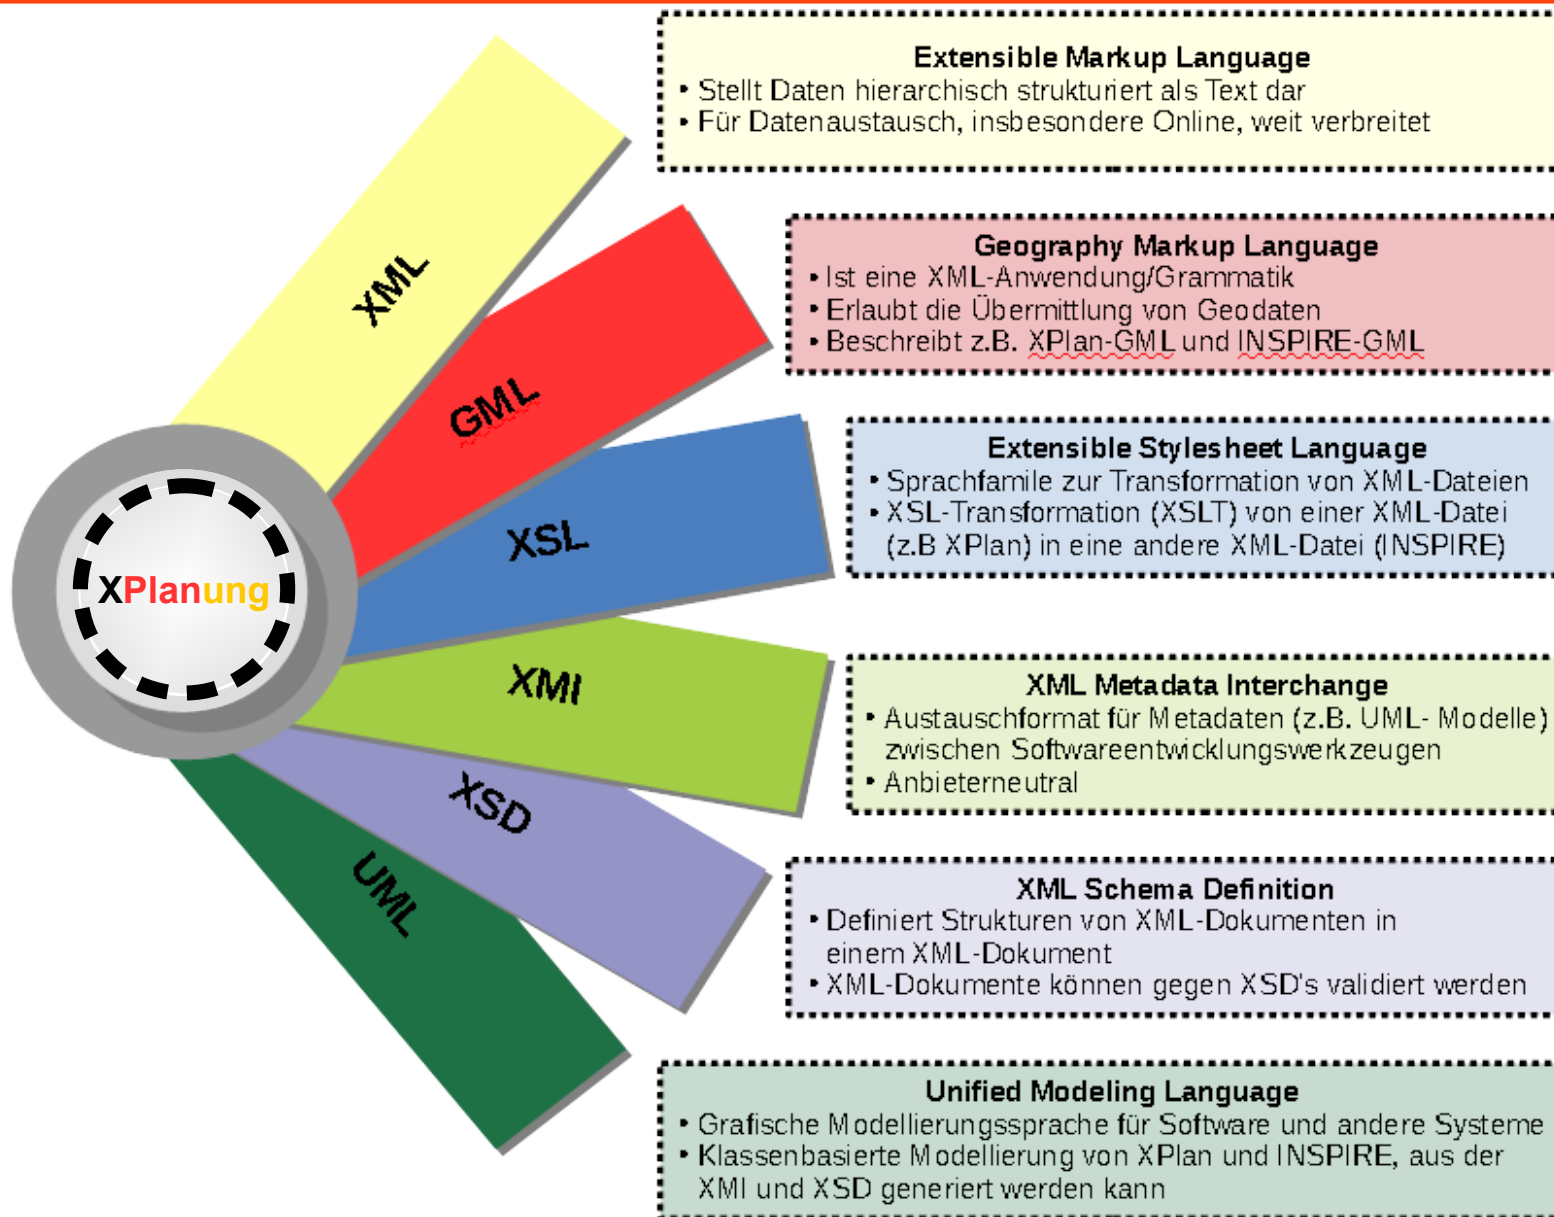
XPlanung

XML

GML

XSL

XMI

XSD

UML

Extensible Markup Language
• Stellt Daten hierarchisch strukturiert als Text dar
• Für Datenaustausch, insbesondere Online, weit verbreitet

Geography Markup Language
• Ist eine XML-Anwendung/Grammatik
• Erlaubt die Übermittlung von Geodaten
• Beschreibt z.B. XPlan-GML und INSPIRE-GML

Extensible Stylesheet Language
• Sprachfamile zur Transformation von XML-Dateien
• XSL-Transformation (XSLT) von einer XML-Datei (z.B XPlan) in eine andere XML-Datei (INSPIRE)

XML Metadata Interchange
• Austauschformat für Metadaten (z.B. UML- Modelle) zwischen Softwareentwicklungswerkzeugen
• Anbieterneutral

XML Schema Definition
• Definiert Strukturen von XML-Dokumenten in einem XML-Dokument
• XML-Dokumente können gegen XSD's validiert werden

Unified Modeling Language
• Grafische Modellierungssprache für Software und andere Systeme
• Klassenbasierte Modellierung von XPlan und INSPIRE, aus der XMI und XSD generiert werden kann